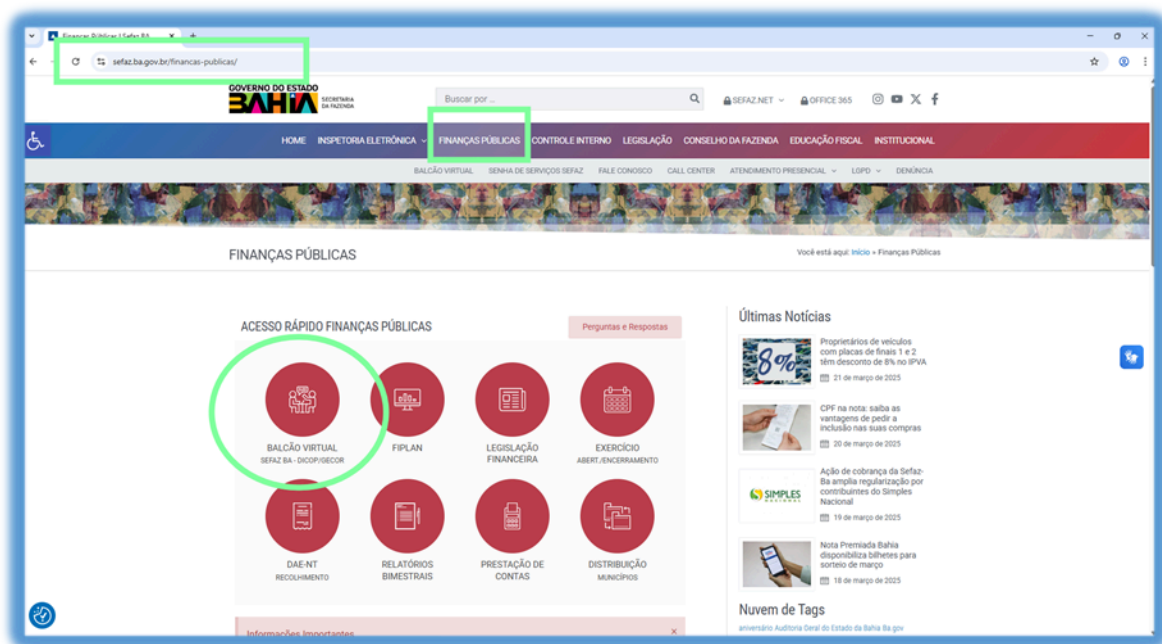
Finanças Públicas | Sefaz BA

sefaz.ba.gov.br/financas-publicas/

GOVERNO DO ESTADO BAHIA SECRETARIA DA FAZENDA

Buscar por ...

SEFAZ.NET OFFICE 365

HOME INSPETORIA ELETRÔNICA FINANÇAS PÚBLICAS CONTROLE INTERNO LEGISLAÇÃO CONSELHO DA FAZENDA EDUCAÇÃO FISCAL INSTITUCIONAL

BALCÃO VIRTUAL SENHA DE SERVIÇOS SEFAZ FALE CONOSCO CALL CENTER ATENDIMENTO PRESENCIAL LGPD DENÚNCIA

FINANÇAS PÚBLICAS

Você está aqui: Início » Finanças Públicas

ACESSO RÁPIDO FINANÇAS PÚBLICAS

Perguntas e Respostas

BALCÃO VIRTUAL
SEFAZ BA - DICOP/GECOR

FIPLAN

LEGISLAÇÃO FINANCEIRA

EXERCÍCIO
ABERT./ENCERRAMENTO

DAE-NT
RECOLHIMENTO

RELATÓRIOS BIMESTRAIS

PRESTAÇÃO DE CONTAS

DISTRIBUIÇÃO
MUNICÍPIOS

Informações Importantes

Últimas Notícias

8%

Proprietários de veículos com placas de finais 1 e 2 têm desconto de 8% no IPVA
21 de março de 2025

CPF na nota: saiba as vantagens de pedir a inclusão nas suas compras
20 de março de 2025

SIMPLES NACIONAL

Ação de cobrança da Sefaz-Ba amplia regularização por contribuintes do Simples Nacional
19 de março de 2025

Nota Premiada Bahia disponibiliza bilhetes para sorteio de março
18 de março de 2025

Nuvem de Tags

aniversário Auditoria Geral do Estado da Bahia Ba.gov